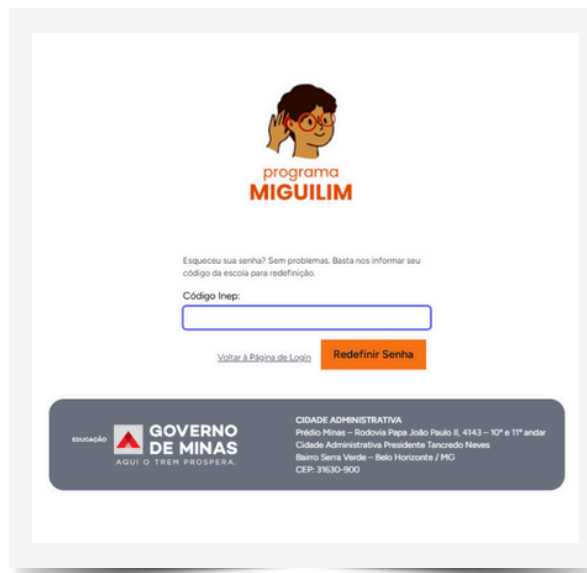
programa
MIGUILIM

Esqueceu sua senha? Sem problemas. Basta nos informar seu código da escola para redefinição.

Código Inep:

Voltar à Página de Login

Redefinir Senha

EDUCAÇÃO

GOVERNO DE MINAS
AQUI O TREM PROSPERA.

CIDADE ADMINISTRATIVA
Prédio Minas – Rodovia Papa João Paulo II, 4143 – 10º e 11º andar
Cidade Administrativa Presidente Tancredo Neves
Bairro Serra Verde – Belo Horizonte / MG
CEP: 31630-900